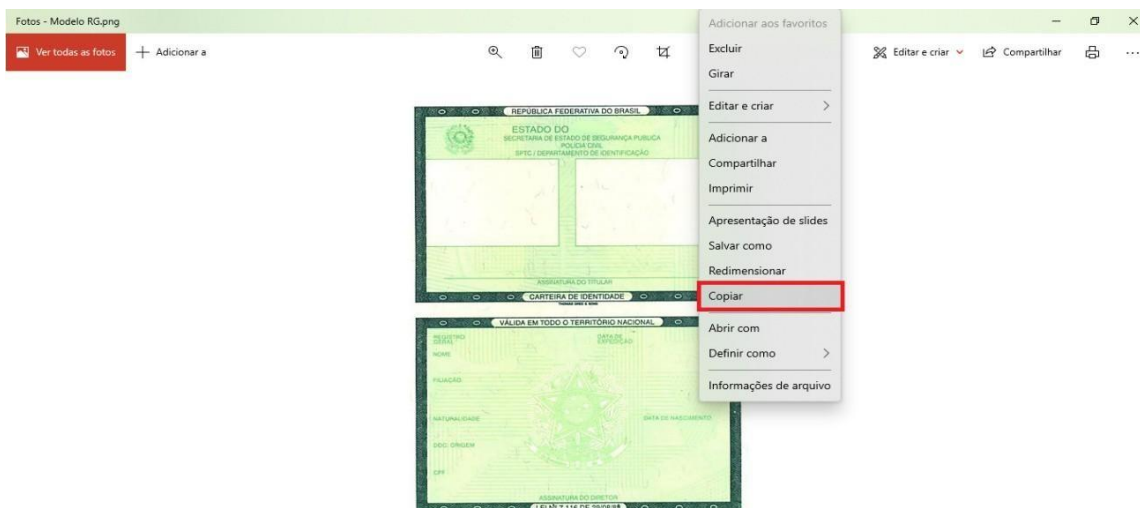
Fotos - Modelo RG.png

Ver todas as fotos
+ Adicionar a

Editar e criar
Compartilhar

REPÚBLICA FEDERATIVA DO BRASIL
ESTADO DO
SECRETARIA DE ESTADO DE SEGURANÇA PÚBLICA
POLÍCIA CIVIL
SPTC / DEPARTAMENTO DE IDENTIFICAÇÃO

ASSINATURA DO TITULAR
CARTEIRA DE IDENTIDADE

VÁLIDA EM TODO O TERRITÓRIO NACIONAL
REGISTRO GERAL
DATA DE EXPEDIÇÃO
NOME
FILIAÇÃO
NATURALIDADE
DATA DE NASCIMENTO
DOC. ORIGEM
CPF
ASSINATURA DO DIRETOR
LEI Nº 7.116 DE 29/08/83

Adicionar aos favoritos
Excluir
Girar
Editar e criar
Adicionar a
Compartilhar
Imprimir
Apresentação de slides
Salvar como
Redimensionar
Copiar
Abrir com
Definir como
Informações de arquivo